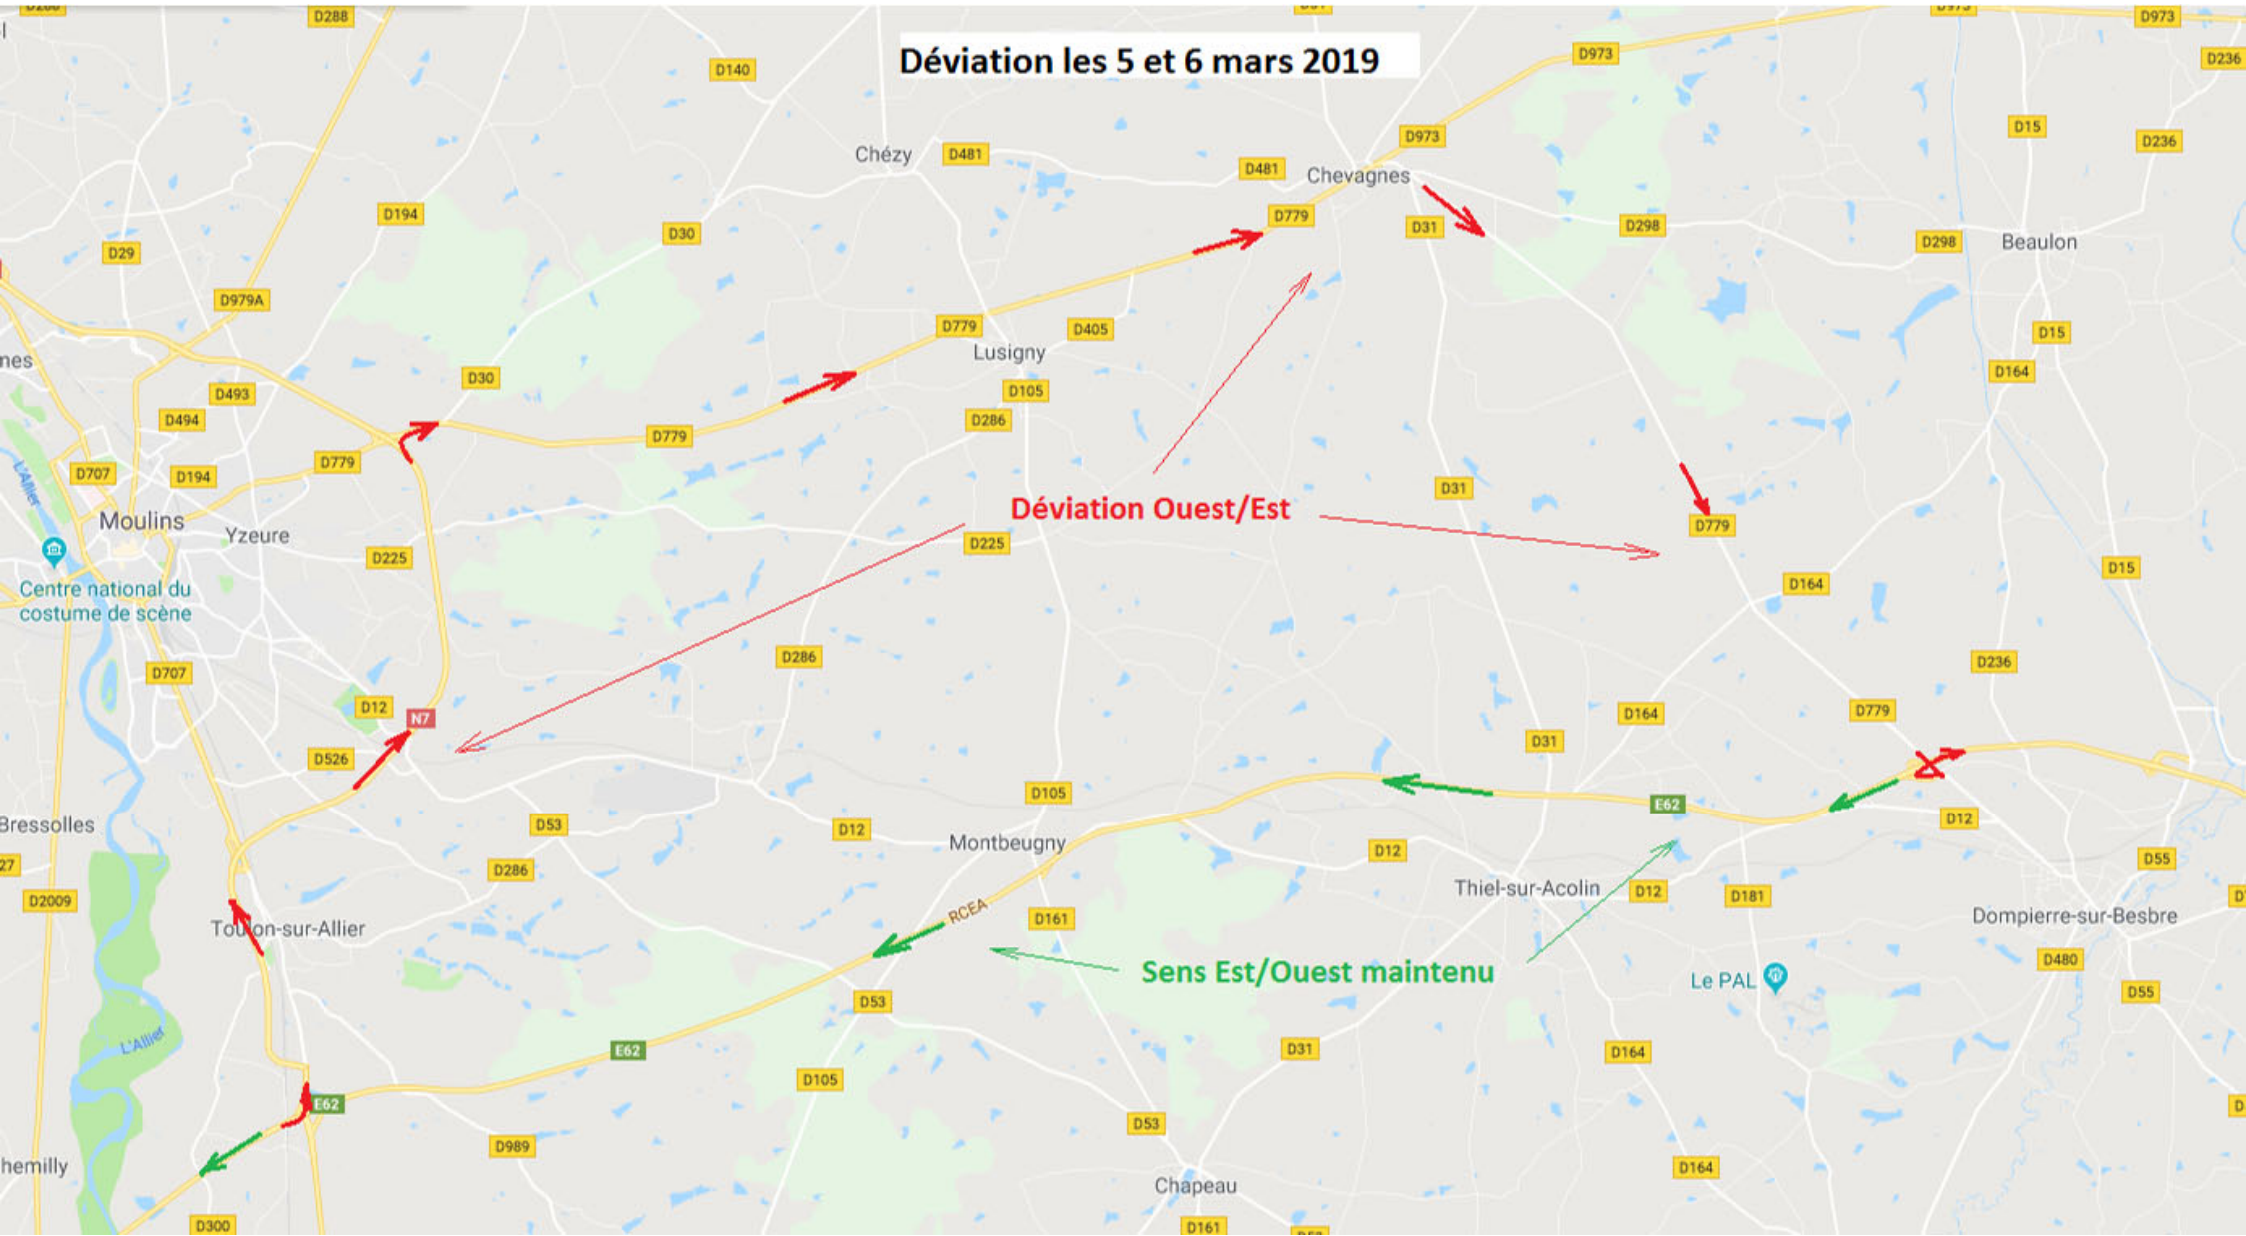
Déviation les 5 et 6 mars 2019

D288
D140
D973
D973
D236
D15
D236
Chézy
D481
D481
Chevagnes
D973
D194
D30
D779
D31
D298
D298
Beaulon
D29
D979A
D779
D405
Lusigny
D15
nes
D30
D105
D164
D493
D494
D286
D779
D707
D194
D779
D31
Déviation Ouest/Est
D779
Moulins
Yzeure
D225
D225
D164
D15
Centre national du costume de scène
D286
D236
D707
D12
N7
D164
D779
D526
D31
D105
E62
D12
D53
D12
Montbeugny
D12
D55
Bressolles
D286
Thiel-sur-Acolin
D12
D181
Dompierre-sur-Besbre
D2009
RCEA
Toulon-sur-Allier
D161
Sens Est/Ouest maintenu
Le PAL
D480
D53
D55
L'Allier
E62
D31
D164
D105
E62
D989
D53
hemilly
Chapeau
D164
D300
D161
L'Allier